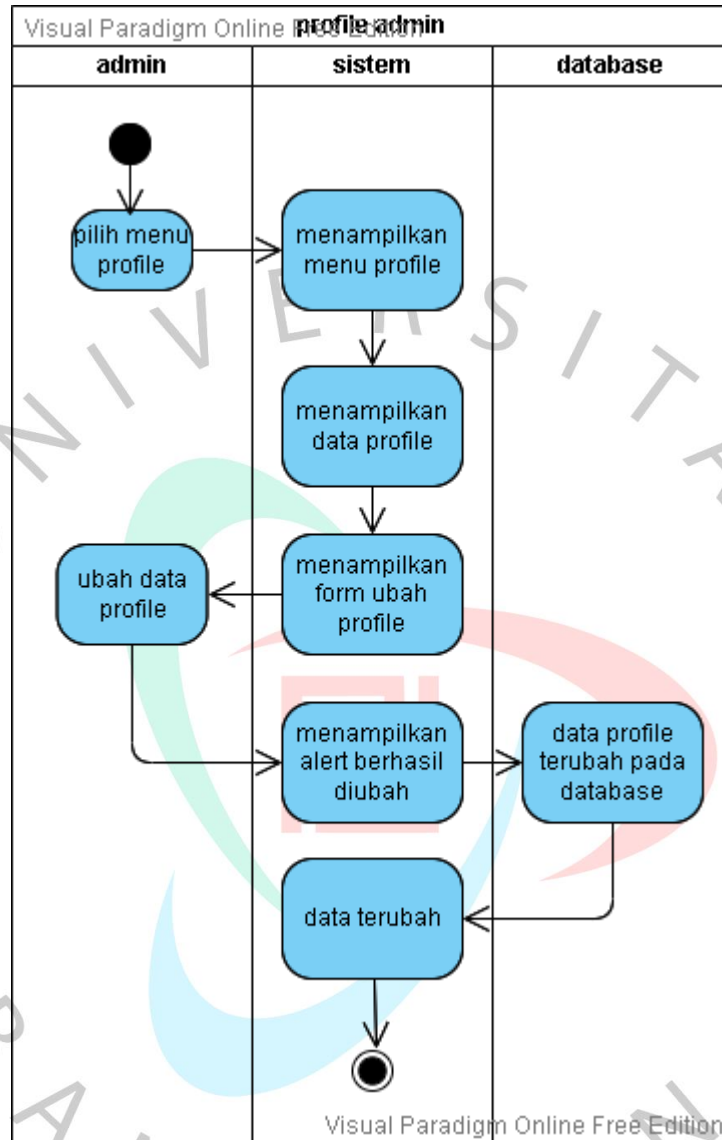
Visual Paradigm Online Free Edition
profile admin

| admin | sistem | database |
|---|---|---|

pilih menu profile

menampilkan menu profile

menampilkan data profile

ubah data profile

menampilkan form ubah profile

menampilkan alert berhasil diubah

data profile terubah pada database

data terubah

Visual Paradigm Online Free Edition